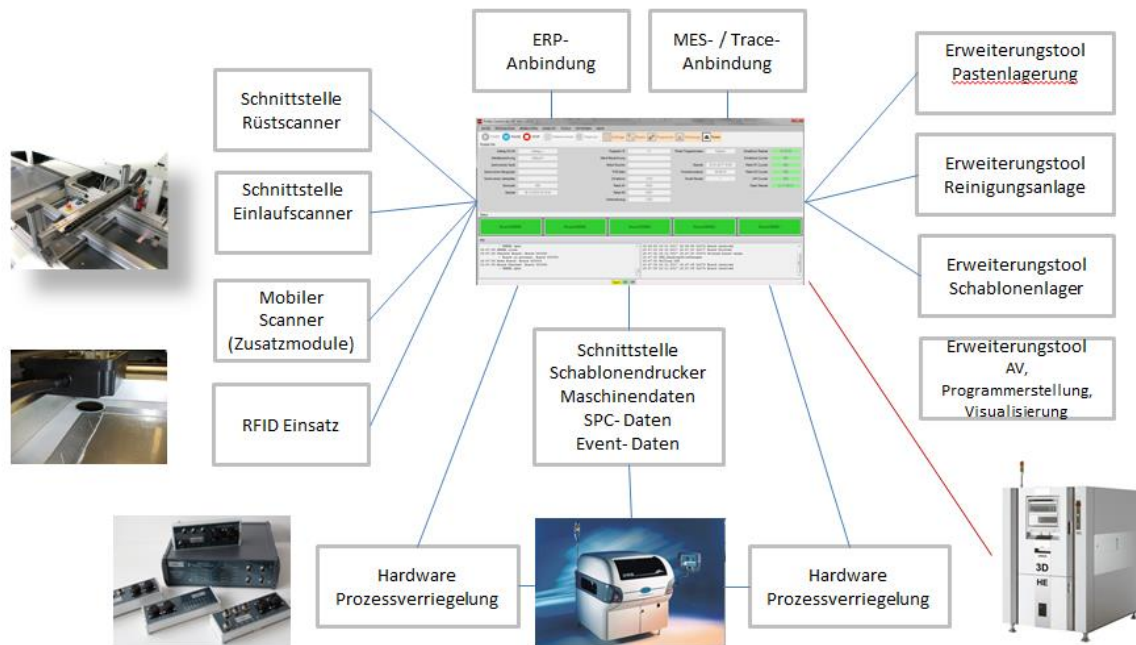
ERP-Anbindung

MES- / Trace-Anbindung

Erweiterungstool Pastenlagerung

Schnittstelle Rüstscanner

Schnittstelle Einlaufscanner

Erweiterungstool Reinigungsanlage

Erweiterungstool Schablonenlager

Mobiler Scanner (Zusatzmodule)

RFID Einsatz

Erweiterungstool AV, Programmerstellung, Visualisierung

Schnittstelle Schablonendrucker Maschinendaten SPC- Daten Event- Daten

Hardware Prozessverriegelung

Hardware Prozessverriegelung

3D
HE